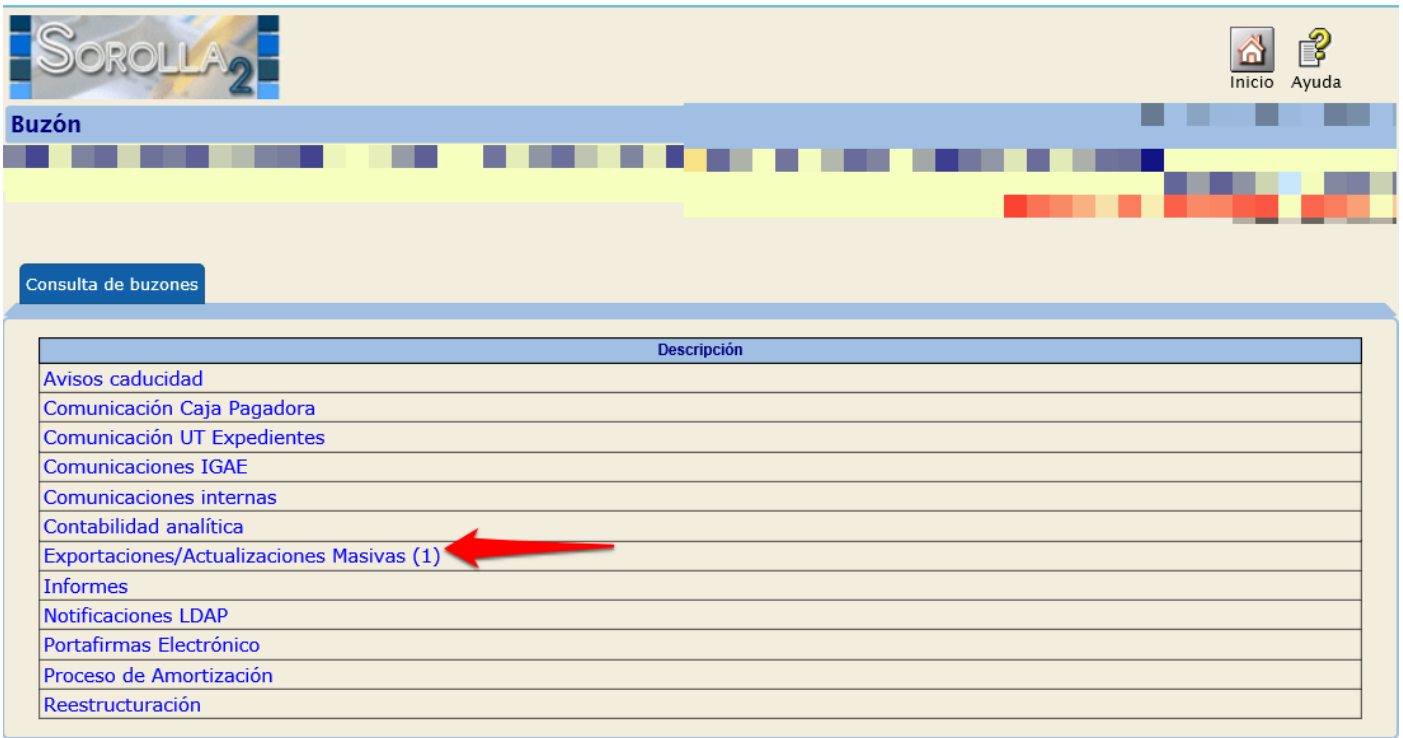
SOROLLA 2

Inicio Ayuda

Buzón

Consulta de buzones

| Descripción |
|---|
| Avisos caducidad |
| Comunicación Caja Pagadora |
| Comunicación UT Expedientes |
| Comunicaciones IGAE |
| Comunicaciones internas |
| Contabilidad analítica |
| Exportaciones/Actualizaciones Masivas (1) |
| Informes |
| Notificaciones LDAP |
| Portafirmas Electrónico |
| Proceso de Amortización |
| Reestructuración |